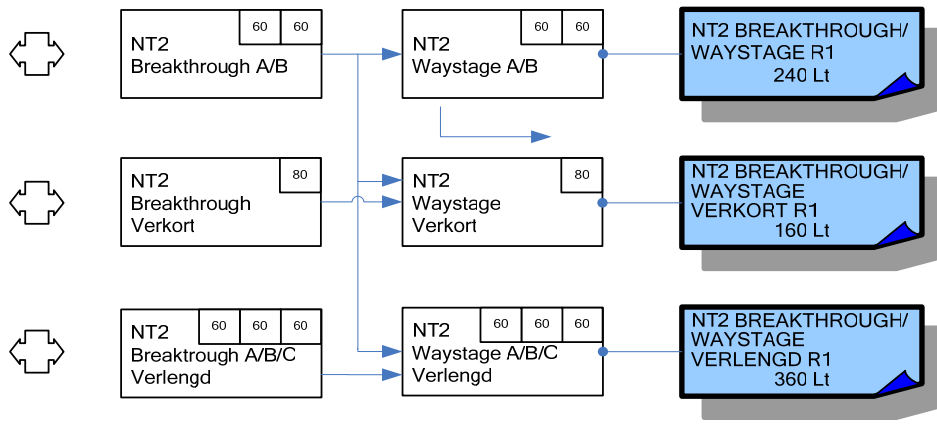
NT2
Breakthrough A/B

60 60

NT2
Waystage A/B

60 60

NT2 BREAKTHROUGH/
WAYSTAGE R1
240 Lt

NT2
Breakthrough
Verkort

80

NT2
Waystage
Verkort

80

NT2 BREAKTHROUGH/
WAYSTAGE
VERKORT R1
160 Lt

NT2
Breaktrough A/B/C
Verlengd

60 60 60

NT2
Waystage A/B/C
Verlengd

60 60 60

NT2 BREAKTHROUGH/
WAYSTAGE
VERLENGD R1
360 Lt